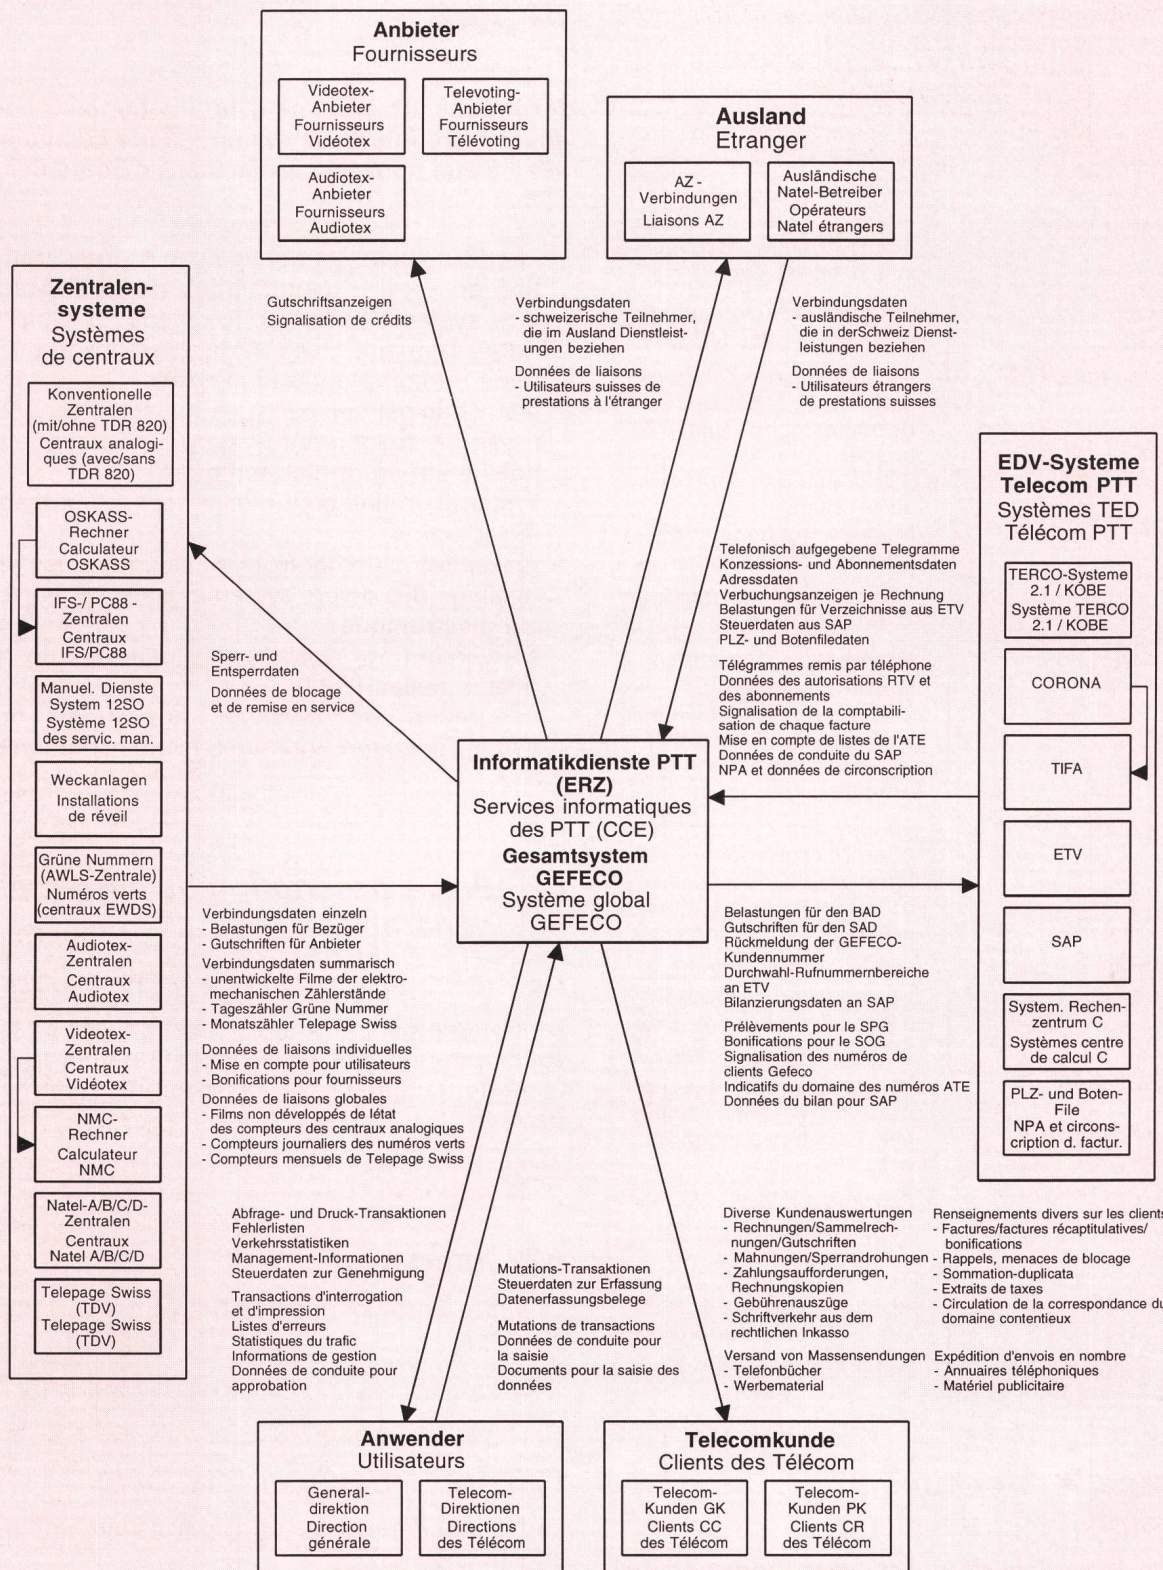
Anbieter
Fournisseurs

Videotex-Anbieter
Fournisseurs Vidéotex

Televoting-Anbieter
Fournisseurs Télévoting

Audiotex-Anbieter
Fournisseurs Audiotex

Ausland
Etranger

AZ - Verbindungen
Liaisons AZ

Ausländische Natel-Betreiber
Opérateurs Natel étrangers

Zentralen-systeme
Systèmes de centraux

Konventionelle Zentralen (mit/ohne TDR 820)
Centraux analogiques (avec/sans TDR 820)

OSKASS-Rechner
Calculateur OSKASS

IFS-/ PC88 - Zentralen
Centraux IFS/PC88

Manuel. Dienste System 12SO
Système 12SO des servic. man.

Weckanlagen
Installations de réveil

Grüne Nummern (AWLS-Zentrale)
Numéros verts (centraux EWDS)

Audiotex-Zentralen
Centraux Audiotex

Videotex-Zentralen
Centraux Vidéotex

NMC-Rechner
Calculateur NMC

Natel-A/B/C/D-Zentralen
Centraux Natel A/B/C/D

Telepage Swiss (TDV)
Telepage Swiss (TDV)

Gutschriftsanzeigen
Signalisation de crédits

Verbindungsdaten
- schweizerische Teilnehmer, die im Ausland Dienstleistungen beziehen

Données de liaisons
- Utilisateurs suisses de prestations à l'étranger

Verbindungsdaten
- ausländische Teilnehmer, die in derSchweiz Dienstleistungen beziehen

Données de liaisons
- Utilisateurs étrangers de prestations suisses

EDV-Systeme Telecom PTT
Systèmes TED Télécom PTT

TERCO-Systeme 2.1 / KOBE
Système TERCO 2.1 / KOBE

CORONA

TIFA

ETV

SAP

System. Rechenzentrum C
Systèmes centre de calcul C

PLZ- und Boten-File
NPA et circonscription d. factur.

Telefonisch aufgegebene Telegramme
Konzessions- und Abonnementsdaten
Adressdaten
Verbuchungsanzeigen je Rechnung
Belastungen für Verzeichnisse aus ETV
Steuerdaten aus SAP
PLZ- und Botenfiledaten

Télégrammes remis par téléphone
Données des autorisations RTV et des abonnements
Signalisation de la comptabilisation de chaque facture
Mise en compte de listes de l'ATE
Données de conduite du SAP
NPA et données de circonscription

Sperr- und Entsperrdaten
Données de blocage et de remise en service

Informatikdienste PTT (ERZ)
Services informatiques des PTT (CCE)
Gesamtsystem GEFECO
Système global GEFECO

Verbindungsdaten einzeln
- Belastungen für Bezüger
- Gutschriften für Anbieter
Verbindungsdaten summarisch
- unentwickelte Filme der elektromechanischen Zählerstände
- Tageszähler Grüne Nummer
- Monatszähler Telepage Swiss

Données de liaisons individuelles
- Mise en compte pour utilisateurs
- Bonifications pour fournisseurs
Données de liaisons globales
- Films non développés de létat des compteurs des centraux analogiques
- Compteurs journaliers des numéros verts
- Compteurs mensuels de Telepage Swiss

Belastungen für den BAD
Gutschriften für den SAD
Rückmeldung der GEFECO-Kundennummer
Durchwahl-Rufnummernbereiche an ETV
Bilanzierungsdaten an SAP

Prélèvements pour le SPG
Bonifications pour le SOG
Signalisation des numéros de clients Gefeco
Indicatifs du domaine des numéros ATE
Données du bilan pour SAP

Abfrage- und Druck-Transaktionen
Fehlerlisten
Verkehrsstatistiken
Management-Informationen
Steuerdaten zur Genehmigung

Transactions d'interrogation et d'impression
Listes d'erreurs
Statistiques du trafic
Informations de gestion
Données de conduite pour approbation

Mutations-Transaktionen
Steuerdaten zur Erfassung
Datenerfassungsbelege

Mutations de transactions
Données de conduite pour la saisie
Documents pour la saisie des données

Diverse Kundenauswertungen
- Rechnungen/Sammelrechnungen/Gutschriften
- Mahnungen/Sperrandrohungen
- Zahlungsaufforderungen, Rechnungskopien
- Gebührenauszüge
- Schriftverkehr aus dem rechtlichen Inkasso

Versand von Massensendungen
- Telefonbücher
- Werbematerial

Renseignements divers sur les clients
- Factures/factures récapitulatives/ bonifications
- Rappels, menaces de blocage
- Sommation-duplicata
- Extraits de taxes
- Circulation de la correspondance du domaine contentieux

Expédition d'envois en nombre
- Annuaires téléphoniques
- Matériel publicitaire

Anwender
Utilisateurs

General-direktion
Direction générale

Telecom-Direktionen
Directions des Télécom

Telecomkunde
Clients des Télécom

Telecom-Kunden GK
Clients CC des Télécom

Telecom-Kunden PK
Clients CR des Télécom